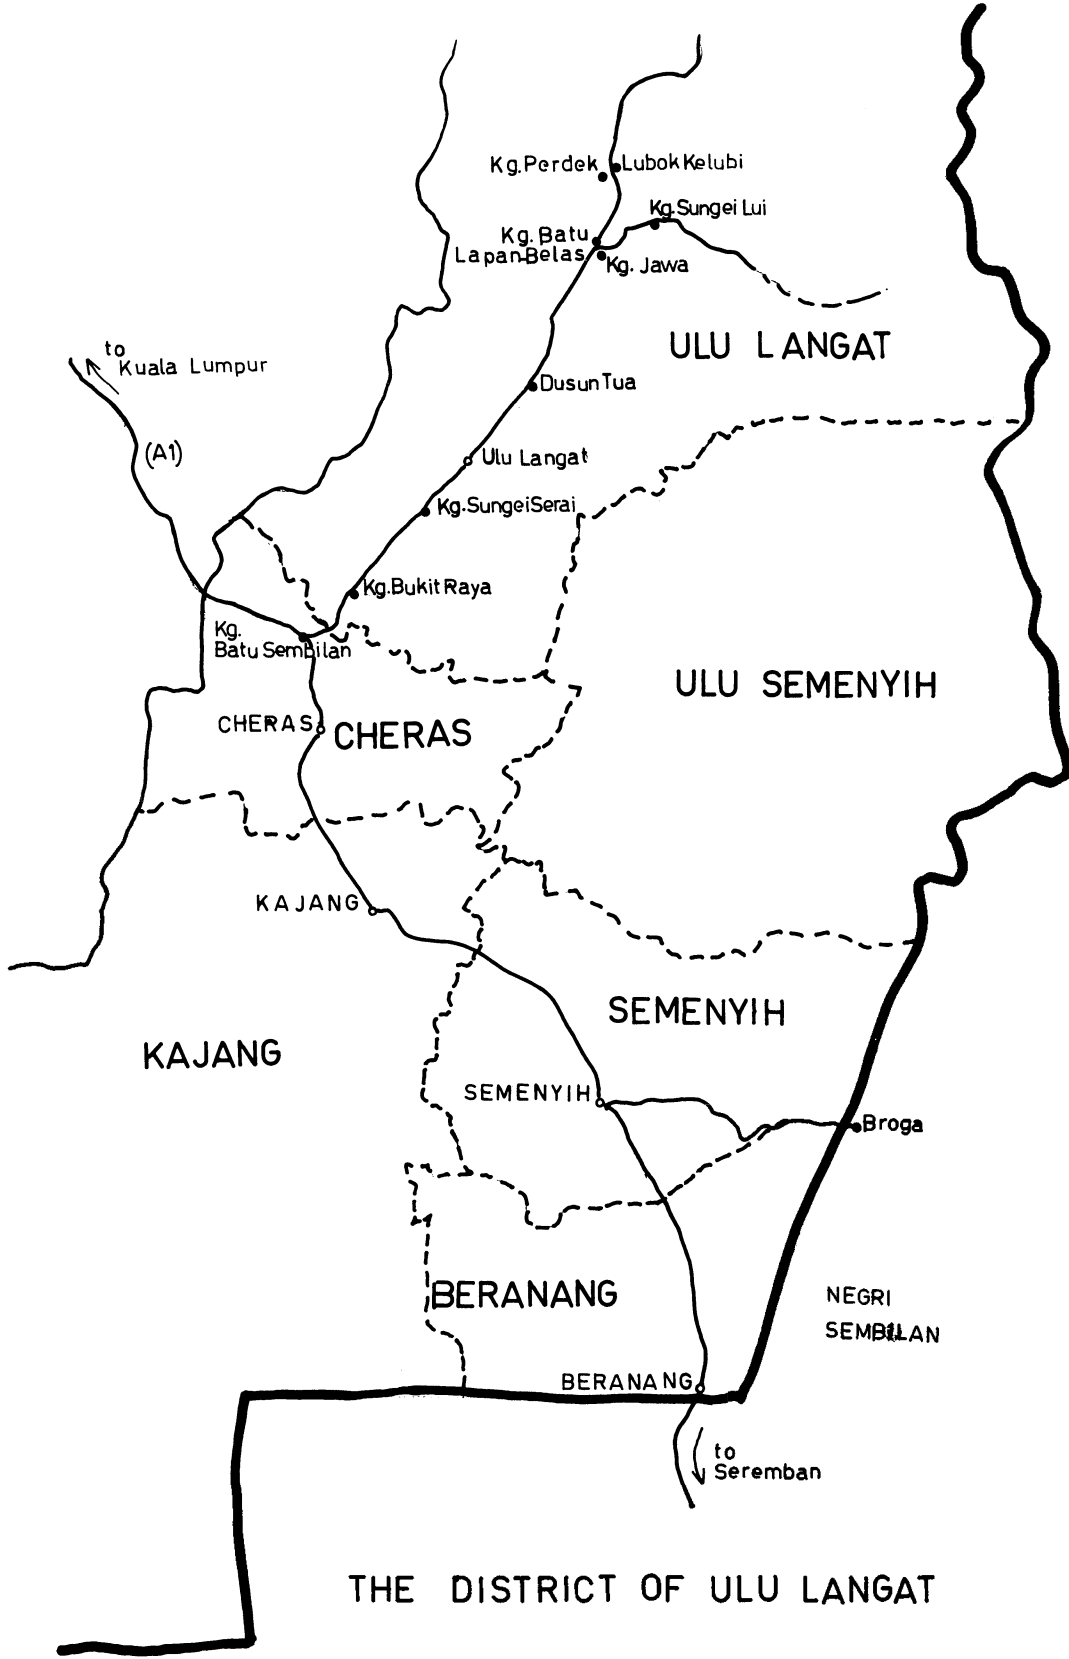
Kg. Perdek
Lubok Kelubi
Kg. Sungei Lui
Kg. Batu Lapan Belas
Kg. Jawa
to Kuala Lumpur
ULU LANGAT
Dusun Tua
(A1)
Ulu Langat
Kg. Sungei Serai
Kg. Bukit Raya
Kg. Batu Sembilan
ULU SEMENYIH
CHERAS
CHERAS
KAJANG
SEMENYIH
KAJANG
SEMENYIH
Broga
BERANANG
NEGRI SEMBILAN
BERANANG
to Seremban
THE DISTRICT OF ULU LANGAT